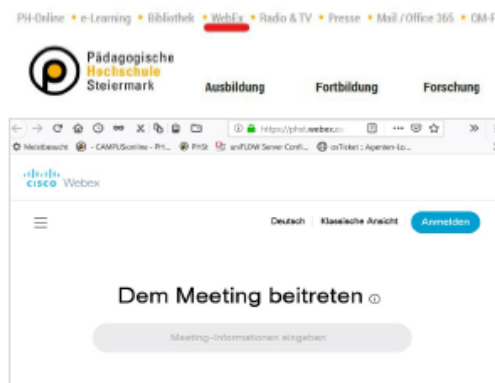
PH-Online • e-Learning • Bibliothek • WebEx • Radio & TV • Presse • Mail / Office 365 • OM-F

Pädagogische Hochschule Steiermark

Ausbildung Fortbildung Forschung

https://phst.webex.co

Meistbesucht CAMPUSonline - Pri... PHSt anFLOW Server Confi... osTicket :: Agenten-Lo...

cisco Webex

Deutsch Klassische Ansicht Anmelden

Dem Meeting beitreten

Meeting-Informationen eingeben